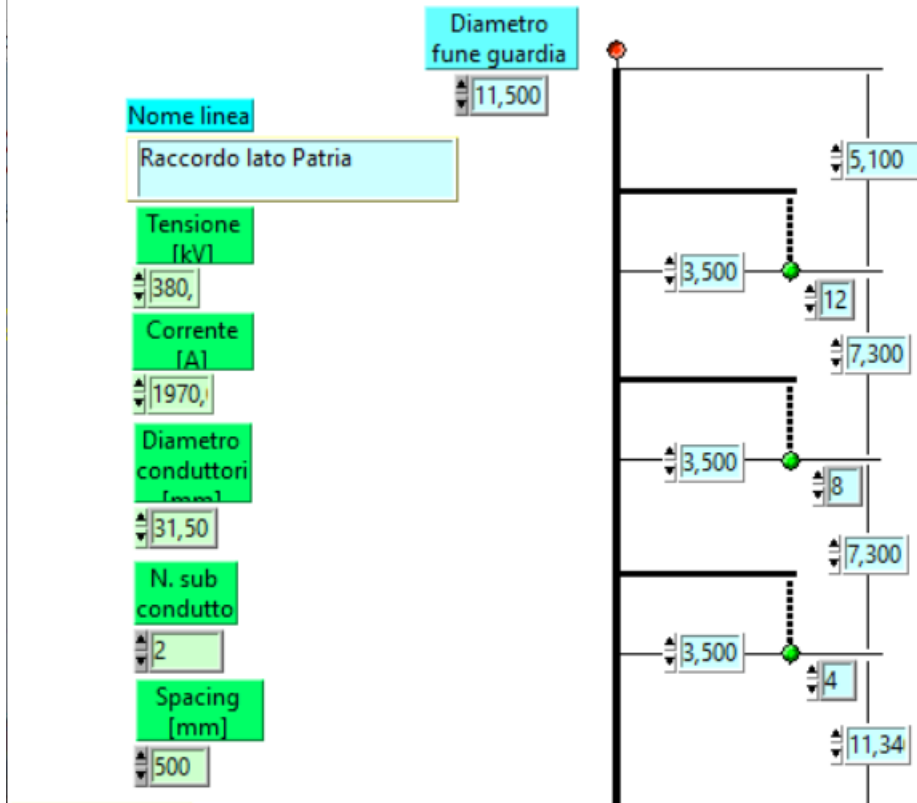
Diametro fune guardia

11,500

Nome linea

Raccordo lato Patria

Tensione [kV]

380,

Corrente [A]

1970,

Diametro conduttori [mm]

31,50

N. sub condutto

2

Spacing [mm]

500

5,100

3,500

12

7,300

3,500

8

7,300

3,500

4

11,34